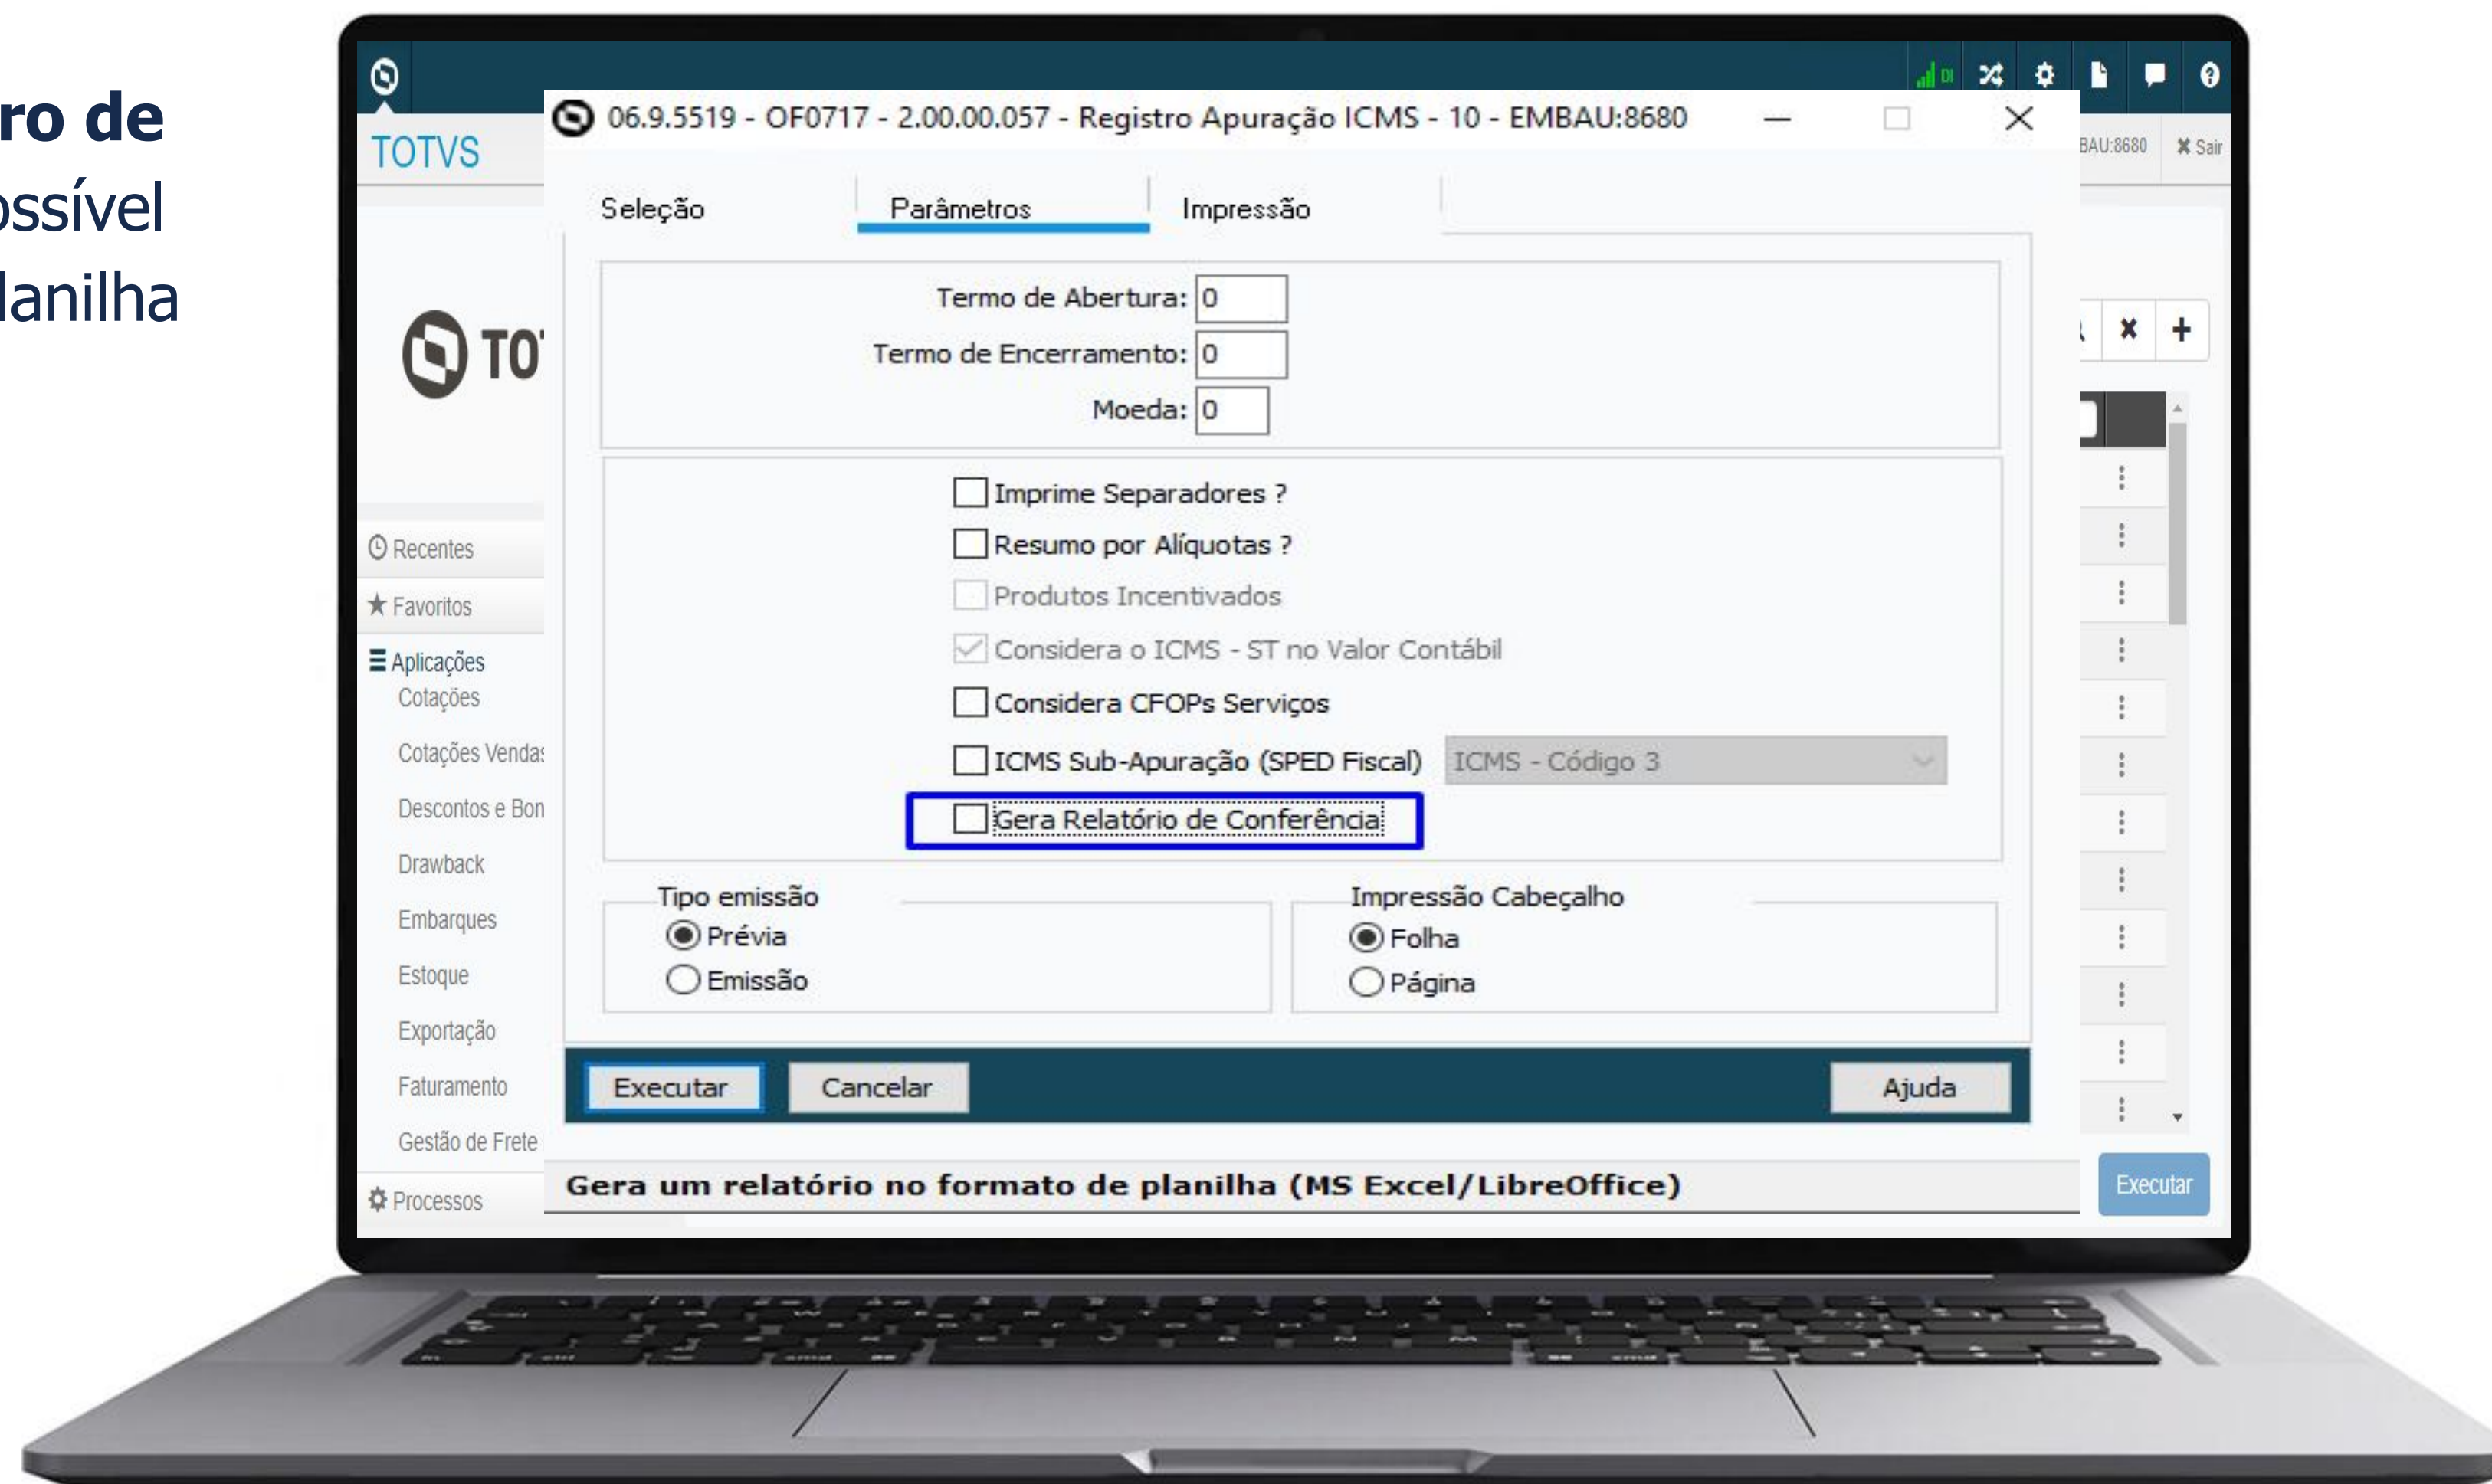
ro de
ossível
lanilha

TOTVS

TO

Recentes
Favoritos
Aplicações
Cotações
Cotações Venda
Descontos e Bon
Drawback
Embarques
Estoque
Exportação
Faturamento
Gestão de Frete
Processos

BAU:8680
Sair

06.9.5519 - OF0717 - 2.00.00.057 - Registro Apuração ICMS - 10 - EMBAU:8680

Seleção
Parâmetros
Impressão

Termo de Abertura: 0
Termo de Encerramento: 0
Moeda: 0

Imprime Separadores ?
Resumo por Alíquotas ?
Produtos Incentivados
Considera o ICMS - ST no Valor Contábil
Considera CFOPs Serviços
ICMS Sub-Apuração (SPED Fiscal)
ICMS - Código 3
Gera Relatório de Conferência

Tipo emissão
Prévia
Emissão

Impressão Cabeçalho
Folha
Página

Executar
Cancelar
Ajuda

Gera um relatório no formato de planilha (MS Excel/LibreOffice)

Executar